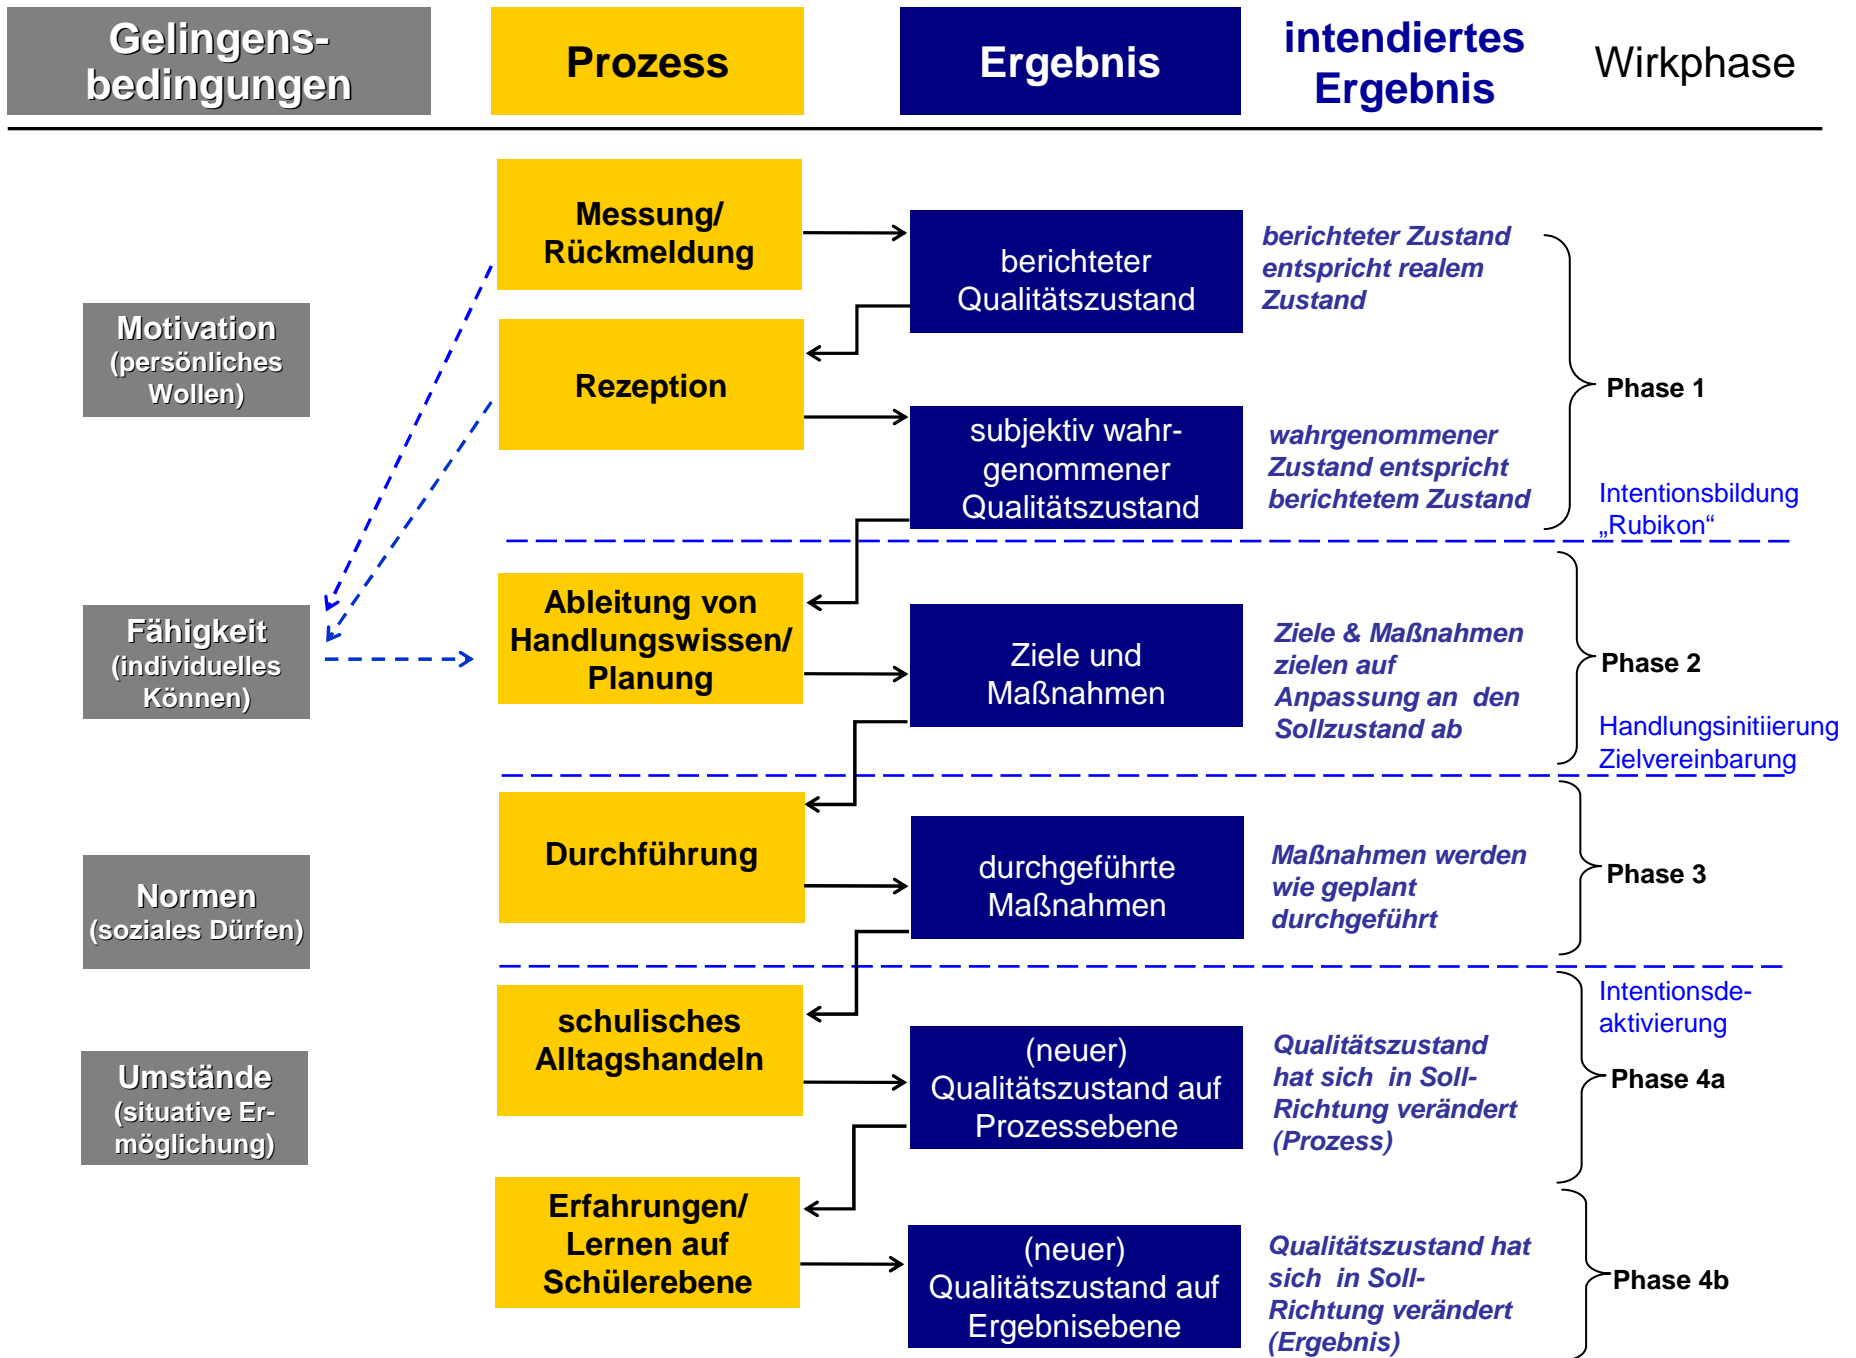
Gelingensbedingungen

Prozess

Ergebnis

intendiertes Ergebnis

Wirkphase

Messung/ Rückmeldung

berichteter Qualitätszustand

berichteter Zustand entspricht realem Zustand

Motivation (persönliches Wollen)

Rezeption

Phase 1

subjektiv wahrgenommener Qualitätszustand

wahrgenommener Zustand entspricht berichtetem Zustand

Intentionsbildung „Rubikon“

Fähigkeit (individuelles Können)

Ableitung von Handlungswissen/ Planung

Ziele und Maßnahmen

Ziele & Maßnahmen zielen auf Anpassung an den Sollzustand ab

Phase 2

Handlungsinitiierung Zielvereinbarung

Normen (soziales Dürfen)

Durchführung

durchgeführte Maßnahmen

Maßnahmen werden wie geplant durchgeführt

Phase 3

Intentionsdeaktivierung

Umstände (situative Ermöglichung)

schulisches Alltagshandeln

(neuer) Qualitätszustand auf Prozessebene

Qualitätszustand hat sich in Soll-Richtung verändert (Prozess)

Phase 4a

Erfahrungen/ Lernen auf Schülerebene

(neuer) Qualitätszustand auf Ergebnisebene

Qualitätszustand hat sich in Soll-Richtung verändert (Ergebnis)

Phase 4b